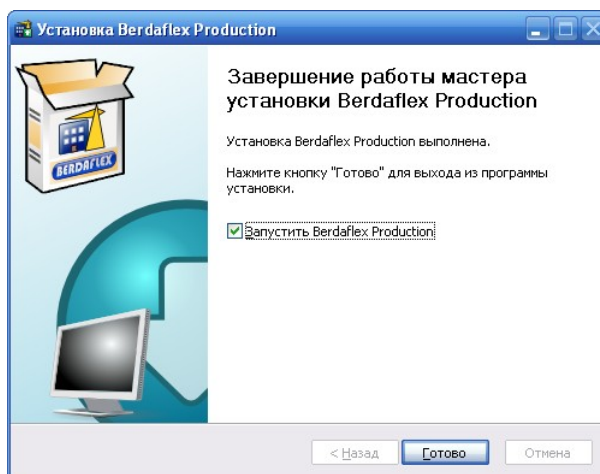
Установка Berdaflex Production

BERDAFLEX

Завершение работы мастера установки Berdaflex Production

Установка Berdaflex Production выполнена.

Нажмите кнопку "Готово" для выхода из программы установки.

Запустить Berdaflex Production

< Назад

Готово

Отмена